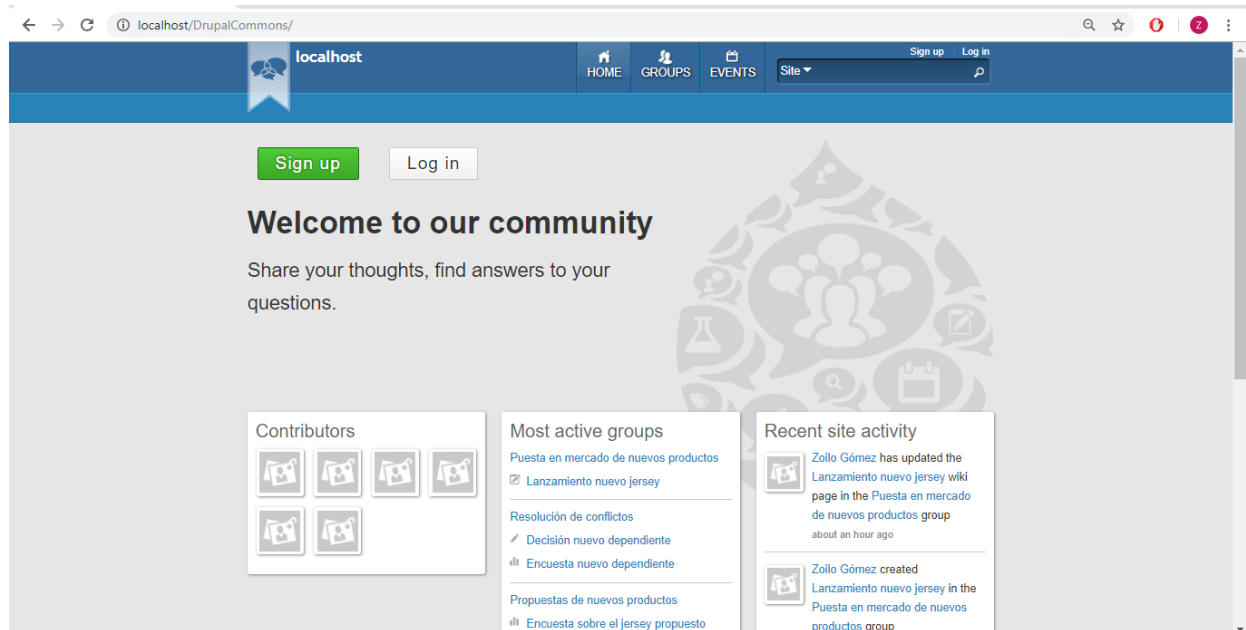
localhost/DrupalCommons/

localhost

HOME GROUPS EVENTS

Sign up Log in

Site

Sign up Log in

Welcome to our community

Share your thoughts, find answers to your questions.

Contributors

Most active groups

Puesta en mercado de nuevos productos

Lanzamiento nuevo jersey

Resolución de conflictos

Decisión nuevo dependiente

Encuesta nuevo dependiente

Propuestas de nuevos productos

Encuesta sobre el jersey propuesto

Recent site activity

Zoilo Gómez has updated the Lanzamiento nuevo jersey wiki page in the Puesta en mercado de nuevos productos group

about an hour ago

Zoilo Gómez created Lanzamiento nuevo jersey in the Puesta en mercado de nuevos productos group